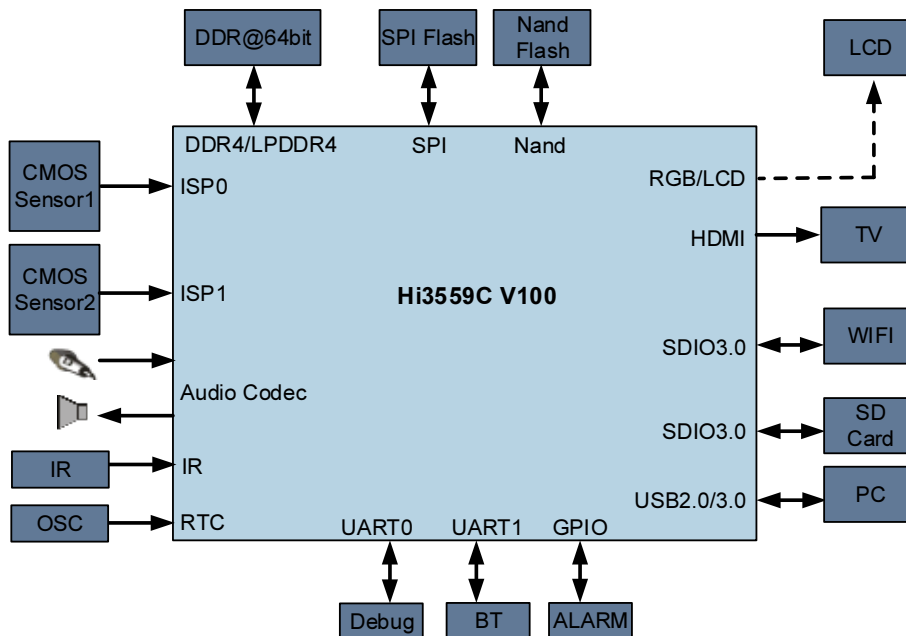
DDR@64bit

SPI Flash

Nand Flash

LCD

DDR4/LPDDR4

SPI

Nand

CMOS Sensor1

ISP0

RGB/LCD

HDMI

TV

CMOS Sensor2

ISP1

Hi3559C V100

SDIO3.0

WIFI

Audio Codec

SDIO3.0

SD Card

IR

IR

USB2.0/3.0

PC

OSC

RTC

UART0

UART1

GPIO

Debug

BT

ALARM